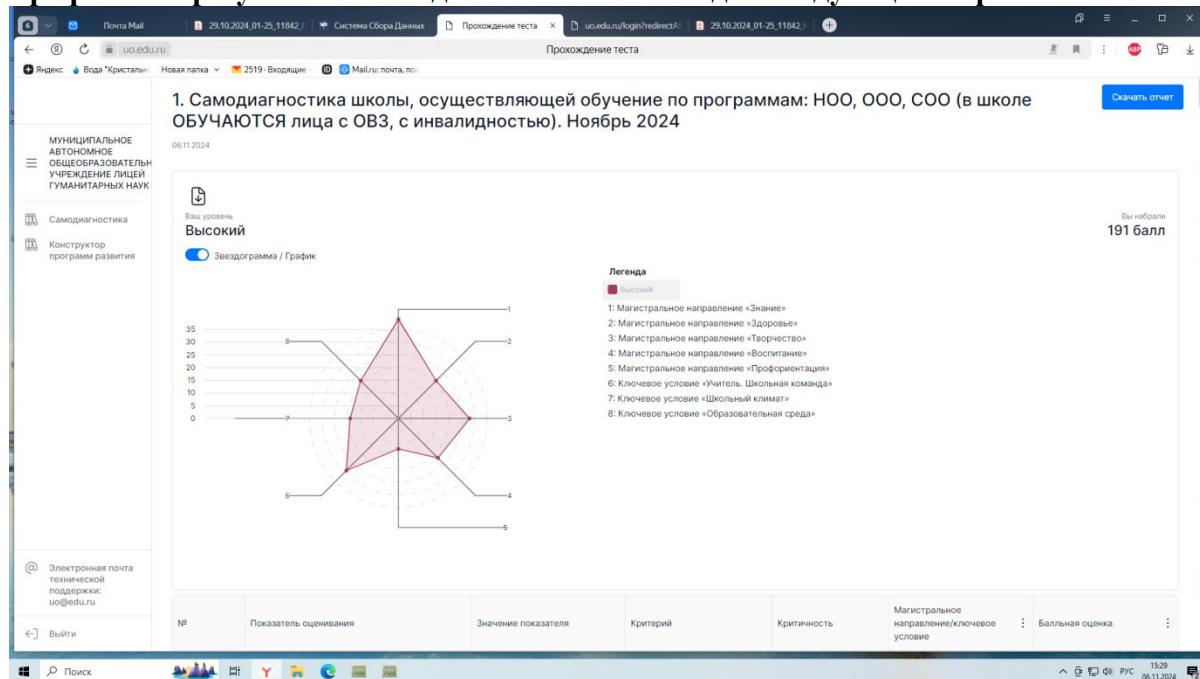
Почта Mail | 29.10.2024_01-25_11842_ | Система Сбора Данных | Прохождение теста | uo.edu.ru/login?redirectA | 29.10.2024_01-25_11842_

uo.edu.ru Прохождение теста

Яндекс Вода "Кристальн Новая папка 2519 - Входящие Mail.ru: почта, по

МУНИЦИПАЛЬНОЕ АВТОНОМНОЕ ОБЩЕОБРАЗОВАТЕЛЬН УЧРЕЖДЕНИЕ ЛИЦЕЙ ГУМАНИТАРНЫХ НАУК

Самодиагностика

Конструктор программ развития

1. Самодиагностика школы, осуществляющей обучение по программам: НОО, ООО, СОО (в школе ОБУЧАЮТСЯ лица с ОВЗ, с инвалидностью). Ноябрь 2024

06.11.2024

Скачать отчет

Ваш уровень
Высокий

Вы набрали
191 балл

Звездограмма / График

35
30
25
20
15
10
5
0

1 2 3 4 5 6 7 8

Легенда
Высокий
1: Магистральное направление «Знание»
2: Магистральное направление «Здоровье»
3: Магистральное направление «Творчество»
4: Магистральное направление «Воспитание»
5: Магистральное направление «Профориентация»
6: Ключевое условие «Учитель. Школьная команда»
7: Ключевое условие «Школьный климат»
8: Ключевое условие «Образовательная среда»

Электронная почта технической поддержки: uo@edu.ru

Выйти

| № | Показатель оценивания | Значение показателя | Критерий | Критичность | Магистральное направление/ключевое условие | Балльная оценка |
|---|---|---|---|---|---|---|

Поиск

РУС 15:29 06.11.2024